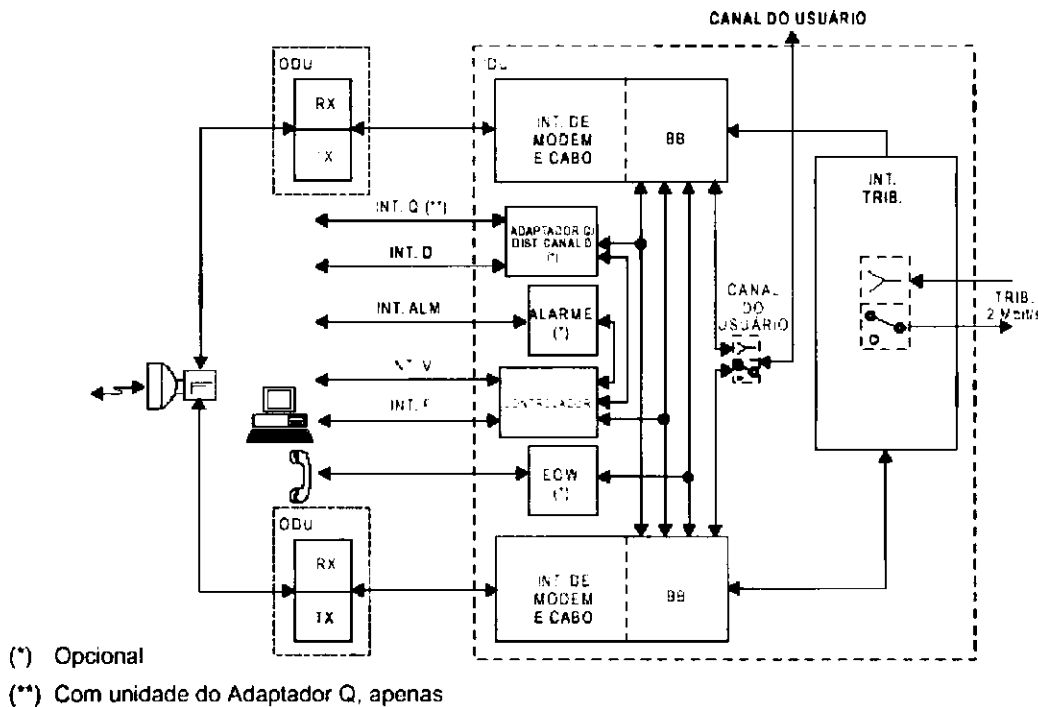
CANAL DO USUÁRIO

ODU

RX

TX

IDU

INT. DE MODEM E CABO

BB

INT. TRIB.

INT. Q (**)

ADAPTADOR Q/ DIST. CANAL D (*)

INT. D

INT. ALM

ALARME (*)

CANAL DO USUÁRIO

TRIB. 2 Mbit/s

INT. V

INT. F

CONTROLADOR

EOW (*)

ODU

RX

TX

INT. DE MODEM E CABO

BB

(*) Opcional

(**) Com unidade do Adaptador Q, apenas